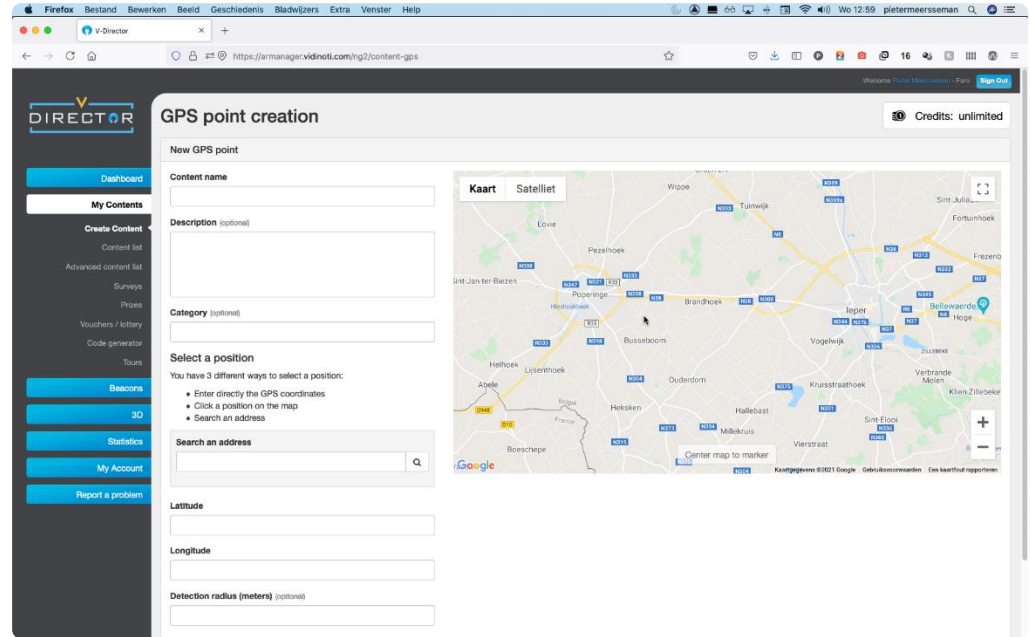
Firefox Bestand Bewerken Beeld Geschiedenis Bladwijzers Extra Venster Help

Wo 12:59 pietermeersseman

V-Director

https://armanager.vidinoti.com/ng2/content-gps

16

Welcome Pieter Meersseman - Fars Sign Out

DIRECTOR

GPS point creation

Credits: unlimited

Dashboard

My Contents

Create Content

Content list

Advanced content list

Surveys

Prizes

Vouchers / lottery

Code generator

Tours

Beacons

3D

Statistics

My Account

Report a problem

New GPS point

Content name

Description (optional)

Category (optional)

Select a position

You have 3 different ways to select a position:

- Enter directly the GPS coordinates
- Click a position on the map
- Search an address

Search an address

Latitude

Longitude

Detection radius (meters) (optional)

Kaart Satelliet

Wippe
Tuinwijk
Sint-Juliaan
Fortuinhoek
Lovie
Pezelhoek
Frezenb
Sint-Jan-ter-Biezen
Poperinge
Brandhoek
Ieper
Bellewaerde
Hoge
Busseboom
Vogelwijk
Zillebeke
Helhoek
Lijssenthoek
Abele
Ouderdom
Kruisstraathoek
Verbrande Molen
Klein-Zillebeke
Hekslen
Hallebast
Sint-Elooi
Millekruis
Boeschepe
Vierstraat
N8
N38
N308
N313
N332
N37
N336
N375
N331
N304
N373
N365
N333
N321
N34
N315
N369

Center map to marker

Google

Kaartgegevens ©2021 Google Gebruiksvoorwaarden Een kaartfout rapporteren